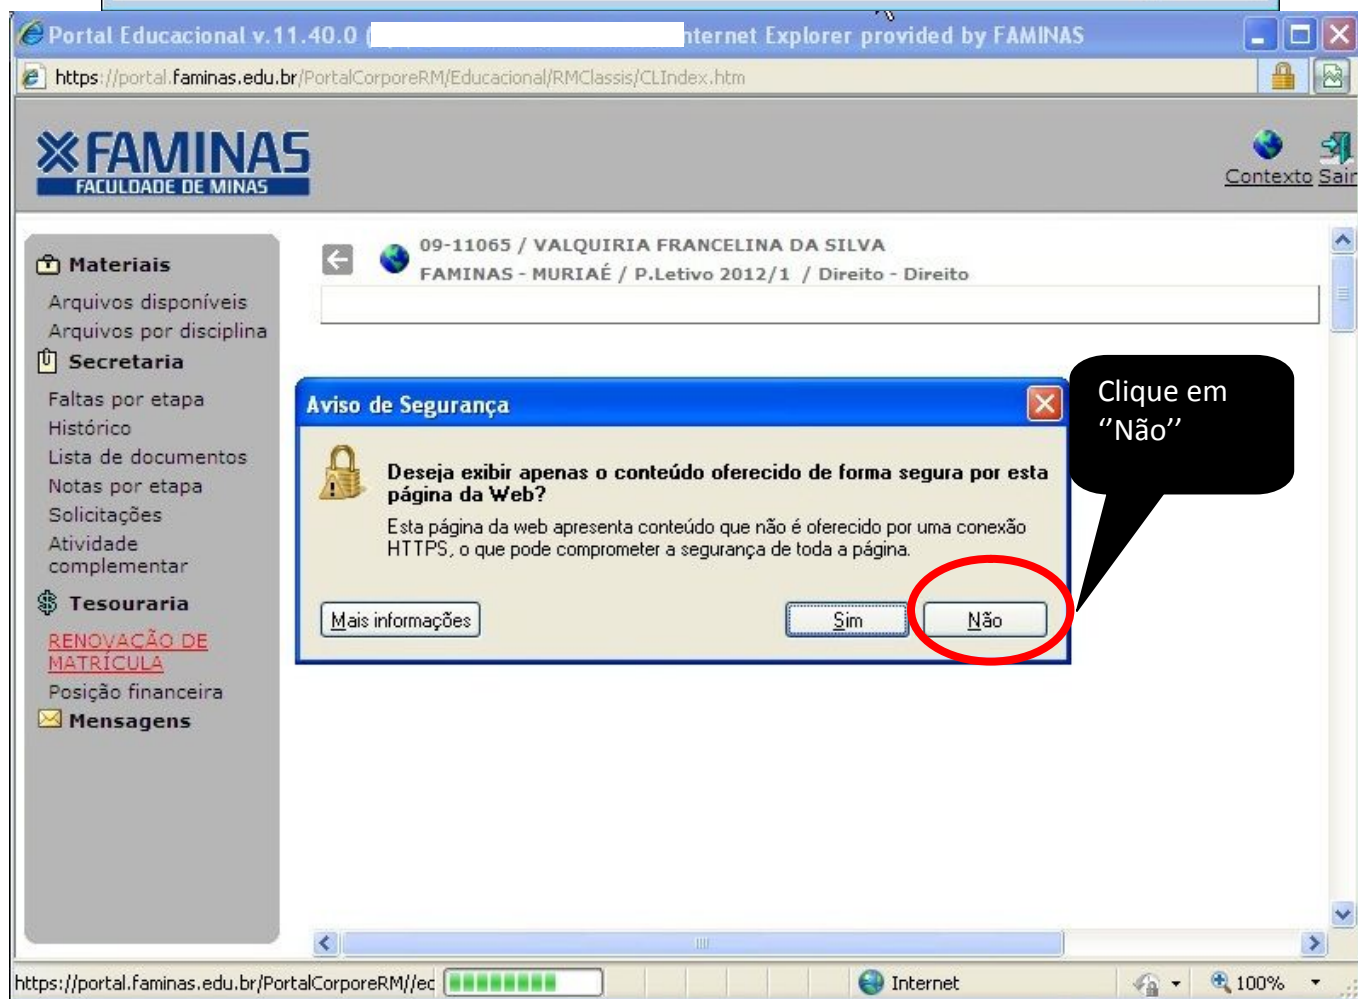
Portal Educacional v.11.40.0 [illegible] nternet Explorer provided by FAMINAS

https://portal.faminas.edu.br/PortalCorporeRM/Educacional/RMClassis/CLIndex.htm

FAMINAS
FACULDADE DE MINAS

Contexto Sair

Materiais
Arquivos disponíveis
Arquivos por disciplina
Secretaria
Faltas por etapa
Histórico
Lista de documentos
Notas por etapa
Solicitações
Atividade complementar
Tesouraria
RENOVAÇÃO DE MATRÍCULA
Posição financeira
Mensagens

09-11065 / VALQUIRIA FRANCELINA DA SILVA
FAMINAS - MURIAÉ / P.Letivo 2012/1 / Direito - Direito

Aviso de Segurança

Deseja exibir apenas o conteúdo oferecido de forma segura por esta página da Web?

Esta página da web apresenta conteúdo que não é oferecido por uma conexão HTTPS, o que pode comprometer a segurança de toda a página.

Mais informações

Sim

Não

Clique em "Não"

https://portal.faminas.edu.br/PortalCorporeRM//ec

Internet

100%